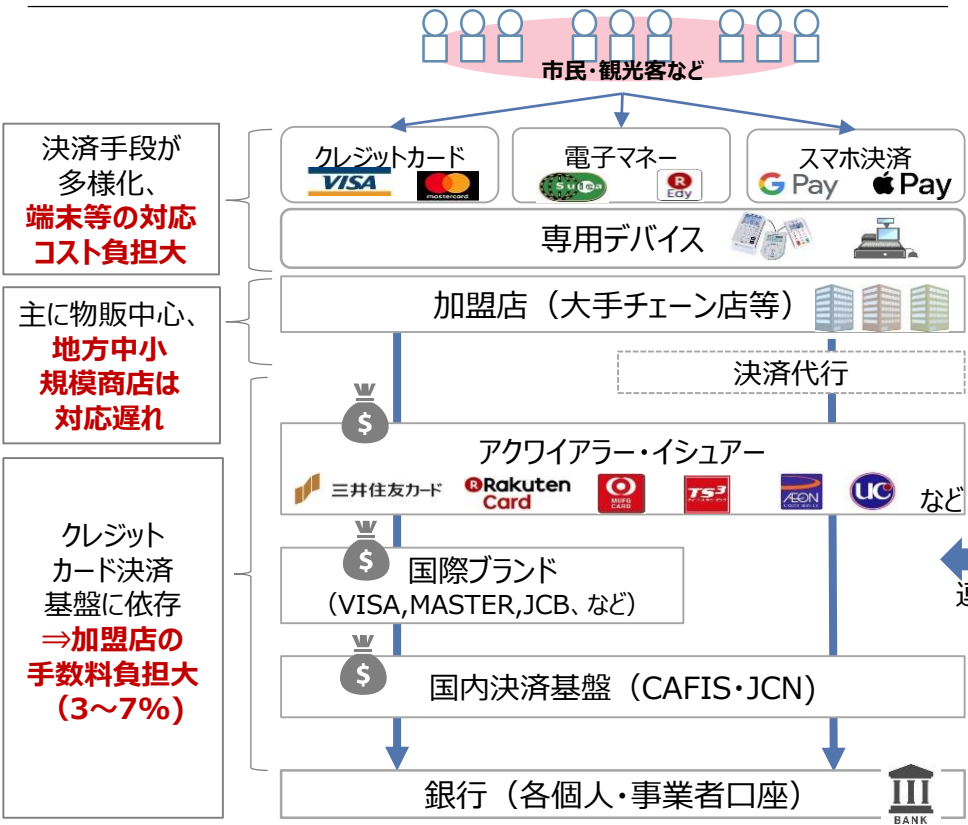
市民・観光客など

決済手段が
多様化、
端末等の対応
コスト負担大

クレジットカード
VISA
mastercard

電子マネー
Suica
R
Edy

スマホ決済
G Pay
Pay

専用デバイス

主に物販中心、
地方中小
規模商店は
対応遅れ

加盟店（大手チェーン店等）

決済代行

$

アクワイアラー・イシュアー
三井住友カード
Rakuten Card
MUFG CARD
TS3
AEON
UC
など

クレジット
カード決済
基盤に依存
⇒加盟店の
手数料負担大
（3～7%）

$

国際ブランド
（VISA,MASTER,JCB、など）

$

国内決済基盤（CAFIS・JCN）

銀行（各個人・事業者口座）

BANK

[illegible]